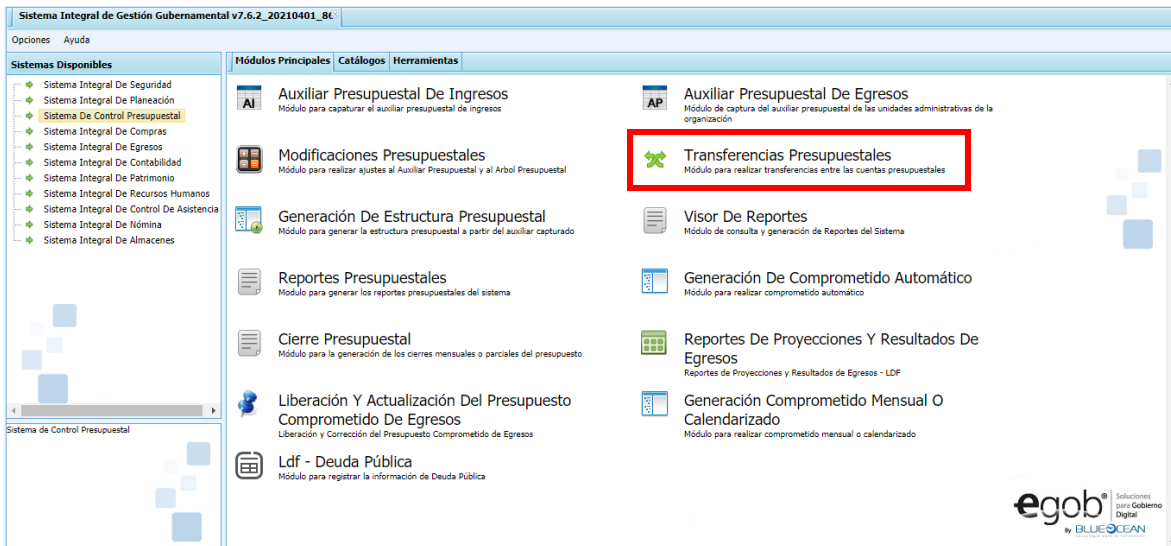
Sistema Integral de Gestión Gubernamental v7.6.2_20210401_8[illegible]

Opciones Ayuda

Sistemas Disponibles

Sistema Integral De Seguridad
Sistema Integral De Planeación
Sistema De Control Presupuestal
Sistema Integral De Compras
Sistema Integral De Egresos
Sistema Integral De Contabilidad
Sistema Integral De Patrimonio
Sistema Integral De Recursos Humanos
Sistema Integral De Control De Asistencia
Sistema Integral De Nómina
Sistema Integral De Almacenes

Sistema de Control Presupuestal

Módulos Principales | Catálogos | Herramientas

AI
Auxiliar Presupuestal De Ingresos
Módulo para capaturar el auxiliar presupuestal de ingresos

AP
Auxiliar Presupuestal De Egresos
Módulo de captura del auxiliar presupuestal de las unidades administrativas de la organización

Modificaciones Presupuestales
Módulo para realizar ajustes al Auxiliar Presupuestal y al Arbol Presupuestal

Transferencias Presupuestales
Módulo para realizar transferencias entre las cuentas presupuestales

Generación De Estructura Presupuestal
Módulo para generar la estructura presupuestal a partir del auxiliar capturado

Visor De Reportes
Módulo de consulta y generación de Reportes del Sistema

Reportes Presupuestales
Módulo para generar los reportes presupuestales del sistema

Generación De Comprometido Automático
Módulo para realizar comprometido automático

Cierre Presupuestal
Módulo para la generación de los cierres mensuales o parciales del presupuesto

Reportes De Proyecciones Y Resultados De Egresos
Reportes de Proyecciones y Resultados de Egresos - LDF

Liberación Y Actualización Del Presupuesto Comprometido De Egresos
Liberación y Corrección del Presupuesto Comprometido de Egresos

Generación Comprometido Mensual O Calendarizado
Módulo para realizar comprometido mensual o calendarizado

Ldf - Deuda Pública
Módulo para registrar la información de Deuda Pública

egob® Soluciones para Gobierno Digital
By BLUEOCEAN